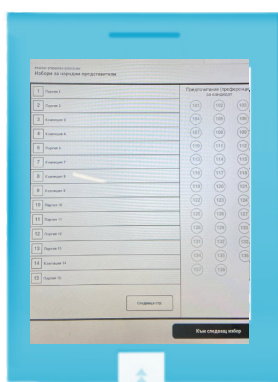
Избори за народни представители

Предпочитание (преференция) за кандидат

1 Партия 1
2 Партия 2
3 Коалиция 3
4 Коалиция 4
5 Партия 5
6 Партия 6
7 Коалиция 7
8 Коалиция 8
9 Коалиция 9
10 Партия 10
11 Партия 11
12 Партия 12
13 Партия 13
14 Коалиция 14
15 Партия 15

101 102 103
104 105 106
107 108 109
110 111 112
113 114 115
116 117 118
119 120 121
122 123 124
125 126 127
128 129 130
131 132 133
134 135 136
137 138

Следваща стр.

Към следващ избор